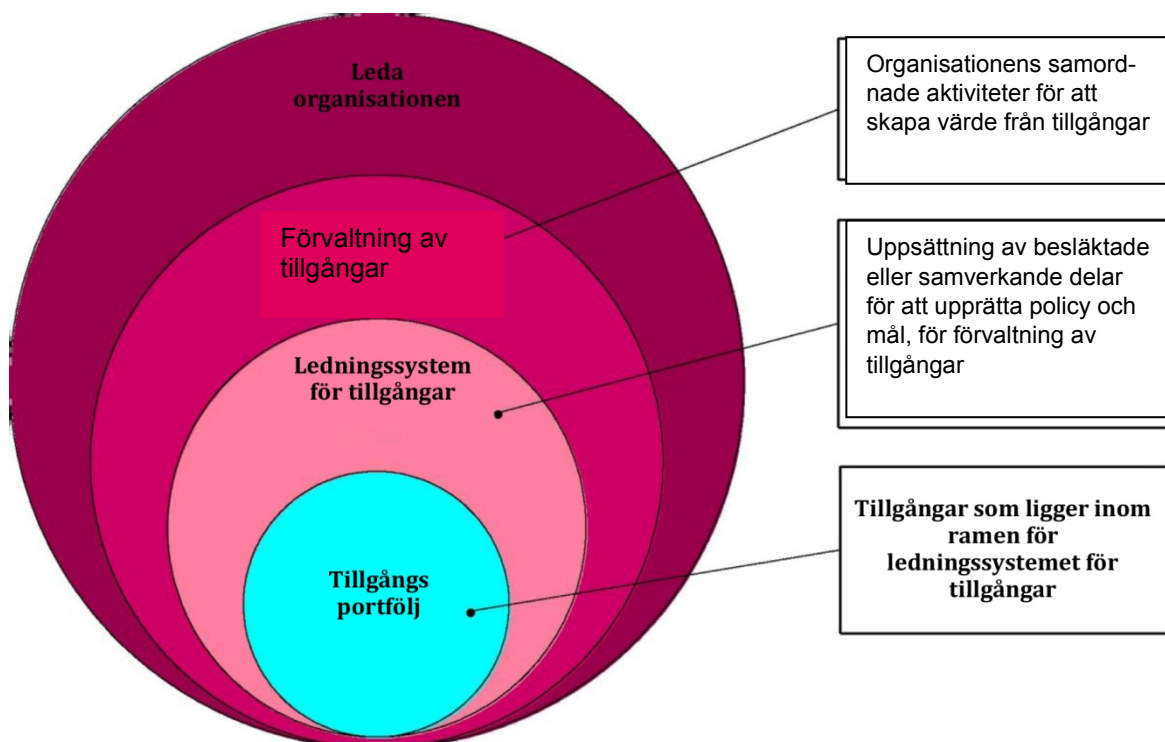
Leda organisationen

Förvaltning av tillgångar

Ledningssystem för tillgångar

Tillgångs portfölj

Organisationens samordnade aktiviteter för att skapa värde från tillgångar

Uppsättning av besläktade eller samverkande delar för att upprätta policy och mål, för förvaltning av tillgångar

Tillgångar som ligger inom ramen för ledningssystemet för tillgångar